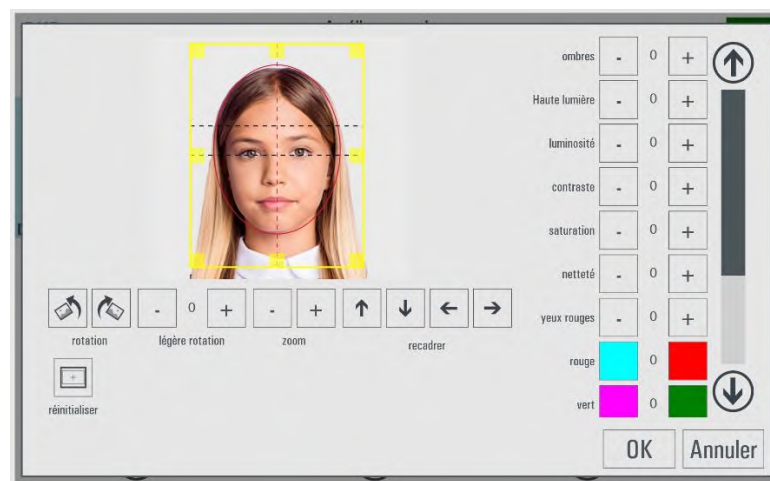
ombres - 0 +
Haute lumière - 0 +
luminosité - 0 +
contraste - 0 +
saturation - 0 +
netteté - 0 +
yeux rouges - 0 +
rouge 0
vert 0

- 0 + - +

rotation
légère rotation
zoom
recadrer

réinitialiser

OK
Annuler